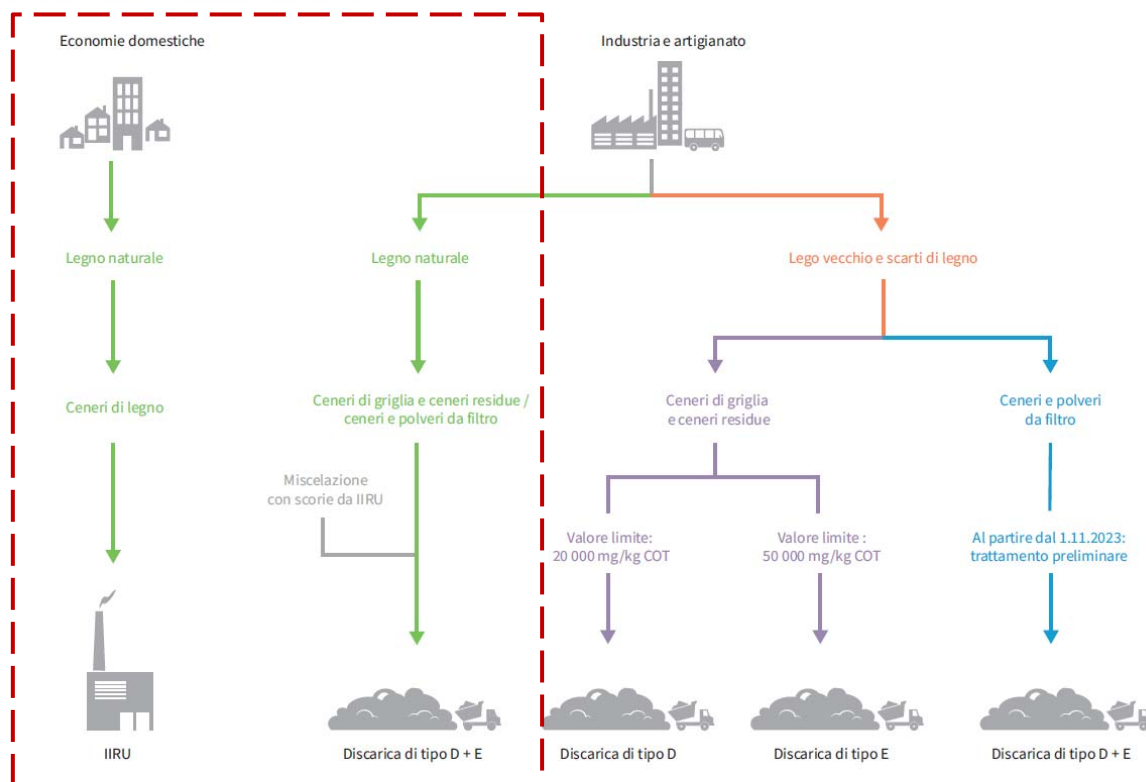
Economie domestiche

Industria e artigianato

Legno naturale

Legno naturale

Lego vecchio e scarti di legno

Ceneri di legno

Ceneri di griglia e ceneri residue / ceneri e polveri da filtro

Ceneri di griglia e ceneri residue

Ceneri e polveri da filtro

Miscelazione con scorie da IIRU

Valore limite: 20 000 mg/kg COT

Valore limite : 50 000 mg/kg COT

Al partire dal 1.11.2023: trattamento preliminare

IIRU

Discarica di tipo D + E

Discarica di tipo D

Discarica di tipo E

Discarica di tipo D + E